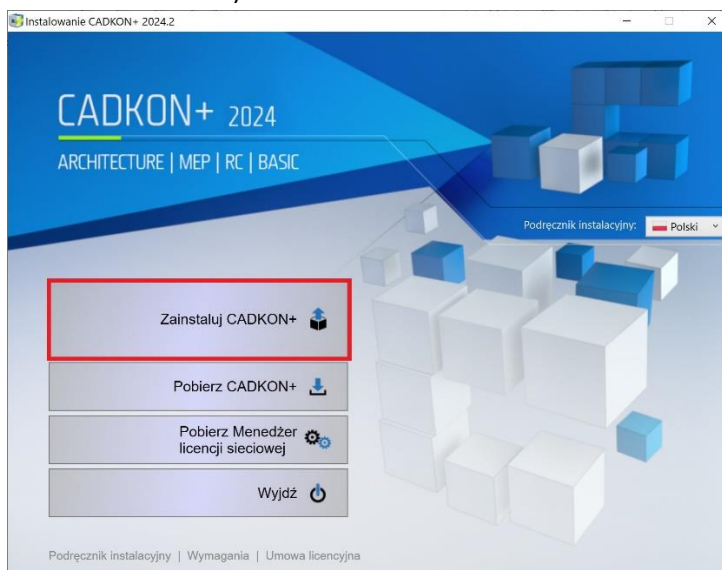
Instalowanie CADKON+ 2024.2

CADKON+ 2024

ARCHITECTURE | MEP | RC | BASIC

Podręcznik instalacyjny: Polski

Zainstaluj CADKON+

Pobierz CADKON+

Pobierz Menedżer licencji sieciowej

Wyjdź

Podręcznik instalacyjny | Wymagania | Umowa licencyjna